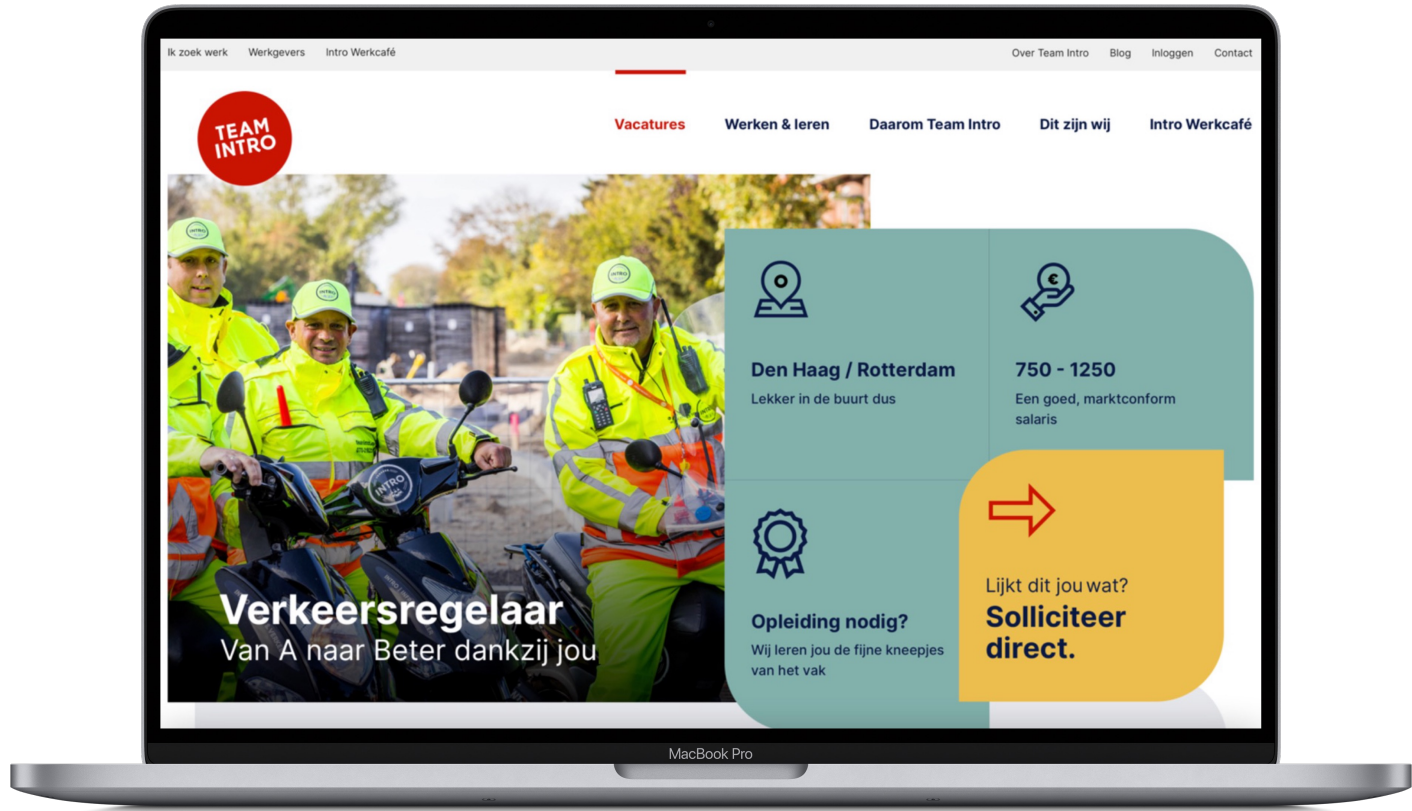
Ik zoek werk Werkgevers Intro Werkcafé

Over Team Intro Blog Inloggen Contact

TEAM INTRO

Vacatures Werken & leren Daarom Team Intro Dit zijn wij Intro Werkcafé

INTRO

INTRO

INTRO

INTRO

Den Haag / Rotterdam
Lekker in de buurt dus

750 - 1250
Een goed, marktconform salaris

Opleiding nodig?
Wij leren jou de fijne kneepjes van het vak

Lijkt dit jou wat?
Solliciteer direct.

Verkeersregelaar
Van A naar Beter dankzij jou

MacBook Pro